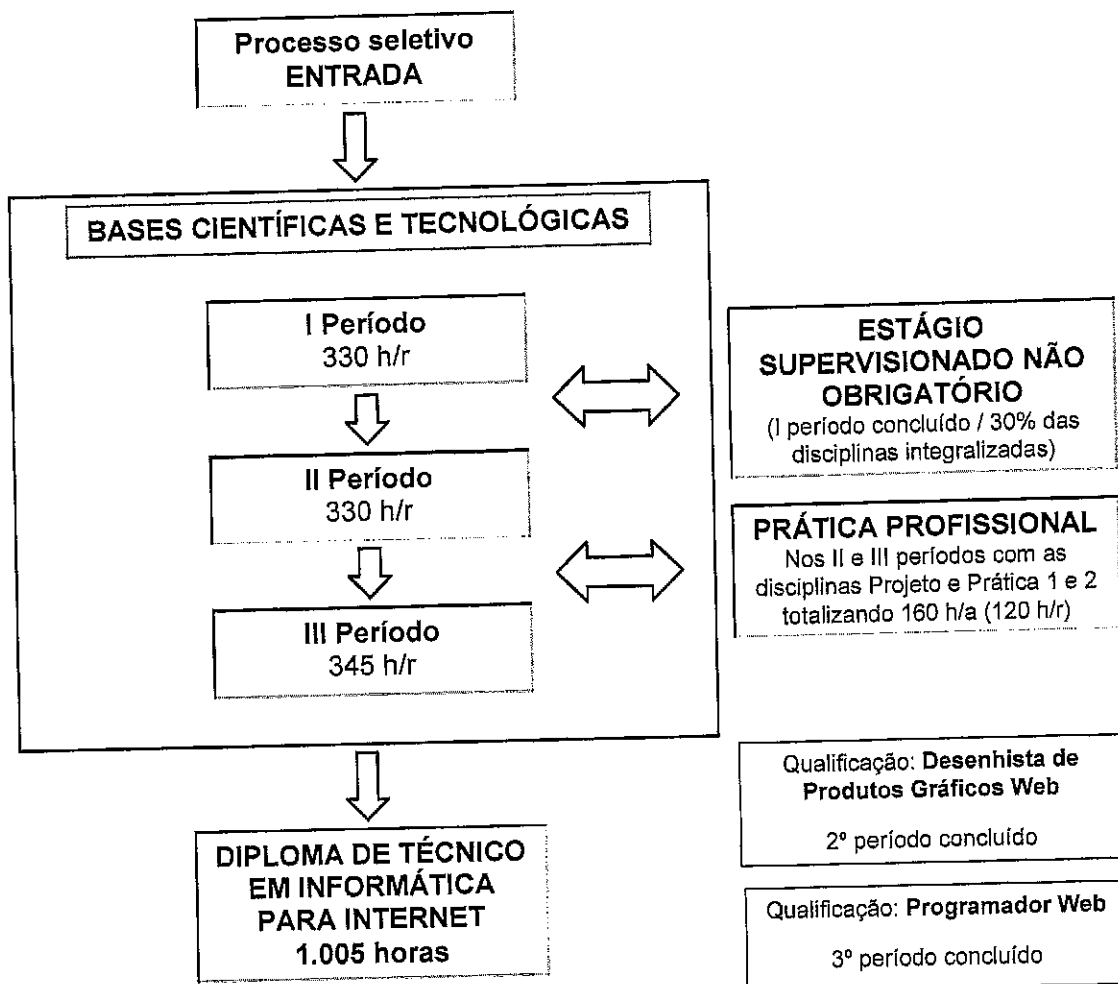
Processo seletivo
ENTRADA

BASES CIENTÍFICAS E TECNOLÓGICAS

I Período
330 h/r

II Período
330 h/r

III Período
345 h/r

ESTÁGIO SUPERVISIONADO NÃO OBRIGATÓRIO
(I período concluído / 30% das disciplinas integralizadas)

PRÁTICA PROFISSIONAL
Nos II e III períodos com as disciplinas Projeto e Prática 1 e 2 totalizando 160 h/a (120 h/r)

Qualificação: Desenhista de Produtos Gráficos Web

2º período concluído

Qualificação: Programador Web

3º período concluído

DIPLOMA DE TÉCNICO EM INFORMÁTICA PARA INTERNET
1.005 horas